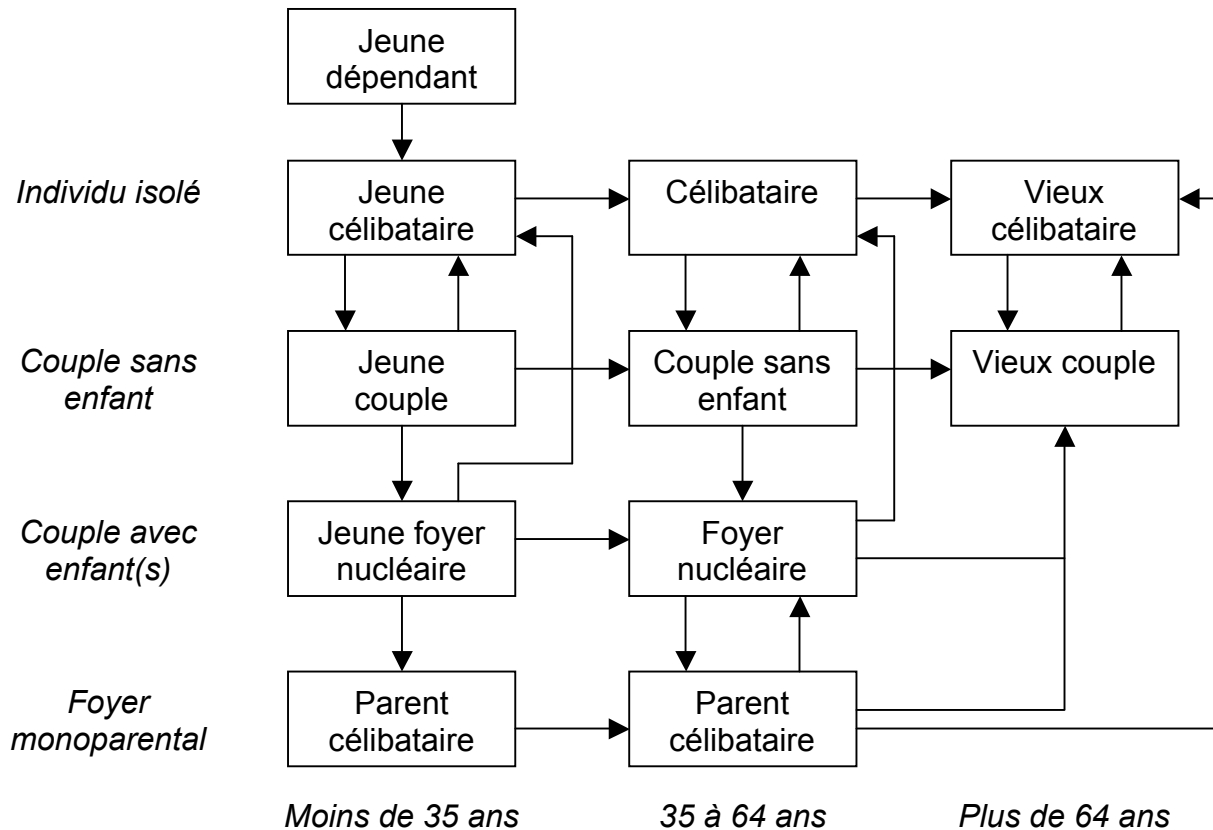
Jeune dépendant

Individu isolé

Jeune célibataire

Célibataire

Vieux célibataire

Couple sans enfant

Jeune couple

Couple sans enfant

Vieux couple

Couple avec enfant(s)

Jeune foyer nucléaire

Foyer nucléaire

Foyer monoparental

Parent célibataire

Parent célibataire

Moins de 35 ans

35 à 64 ans

Plus de 64 ans